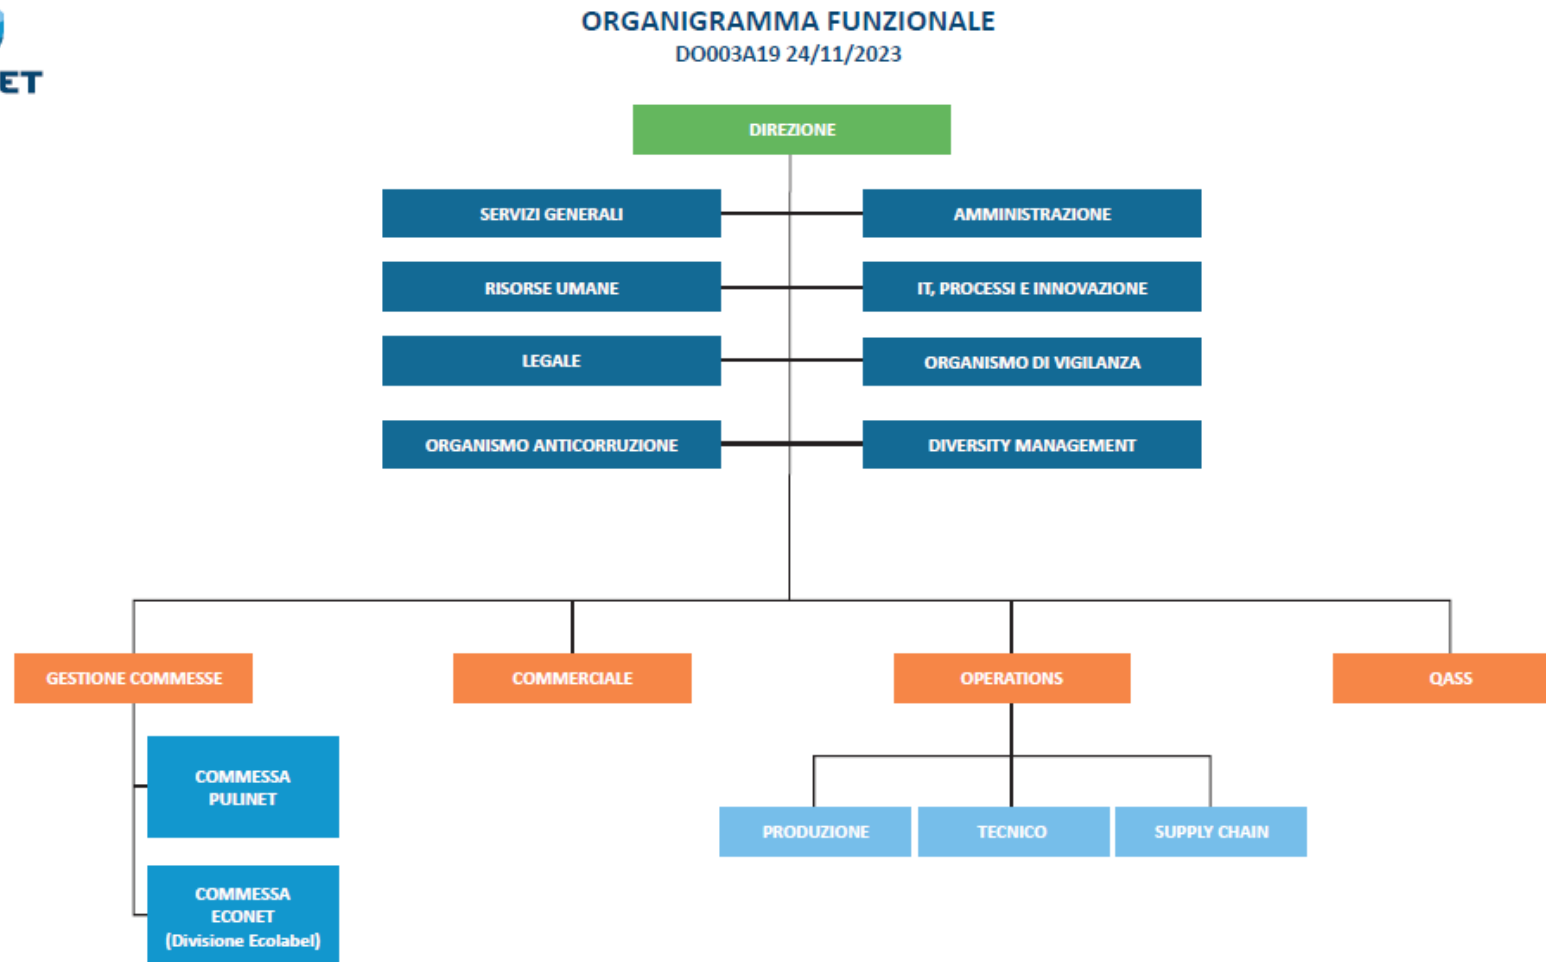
ET

ORGANIGRAMMA FUNZIONALE
DO003A19 24/11/2023

DIREZIONE

SERVIZI GENERALI

AMMINISTRAZIONE

RISORSE UMANE

IT, PROCESSI E INNOVAZIONE

LEGALE

ORGANISMO DI VIGILANZA

ORGANISMO ANTICORRUZIONE

DIVERSITY MANAGEMENT

GESTIONE COMMESSE

COMMERCIALE

OPERATIONS

QASS

COMMESSA PULINET

COMMESSA ECONET (Divisione Ecolabel)

PRODUZIONE

TECNICO

SUPPLY CHAIN